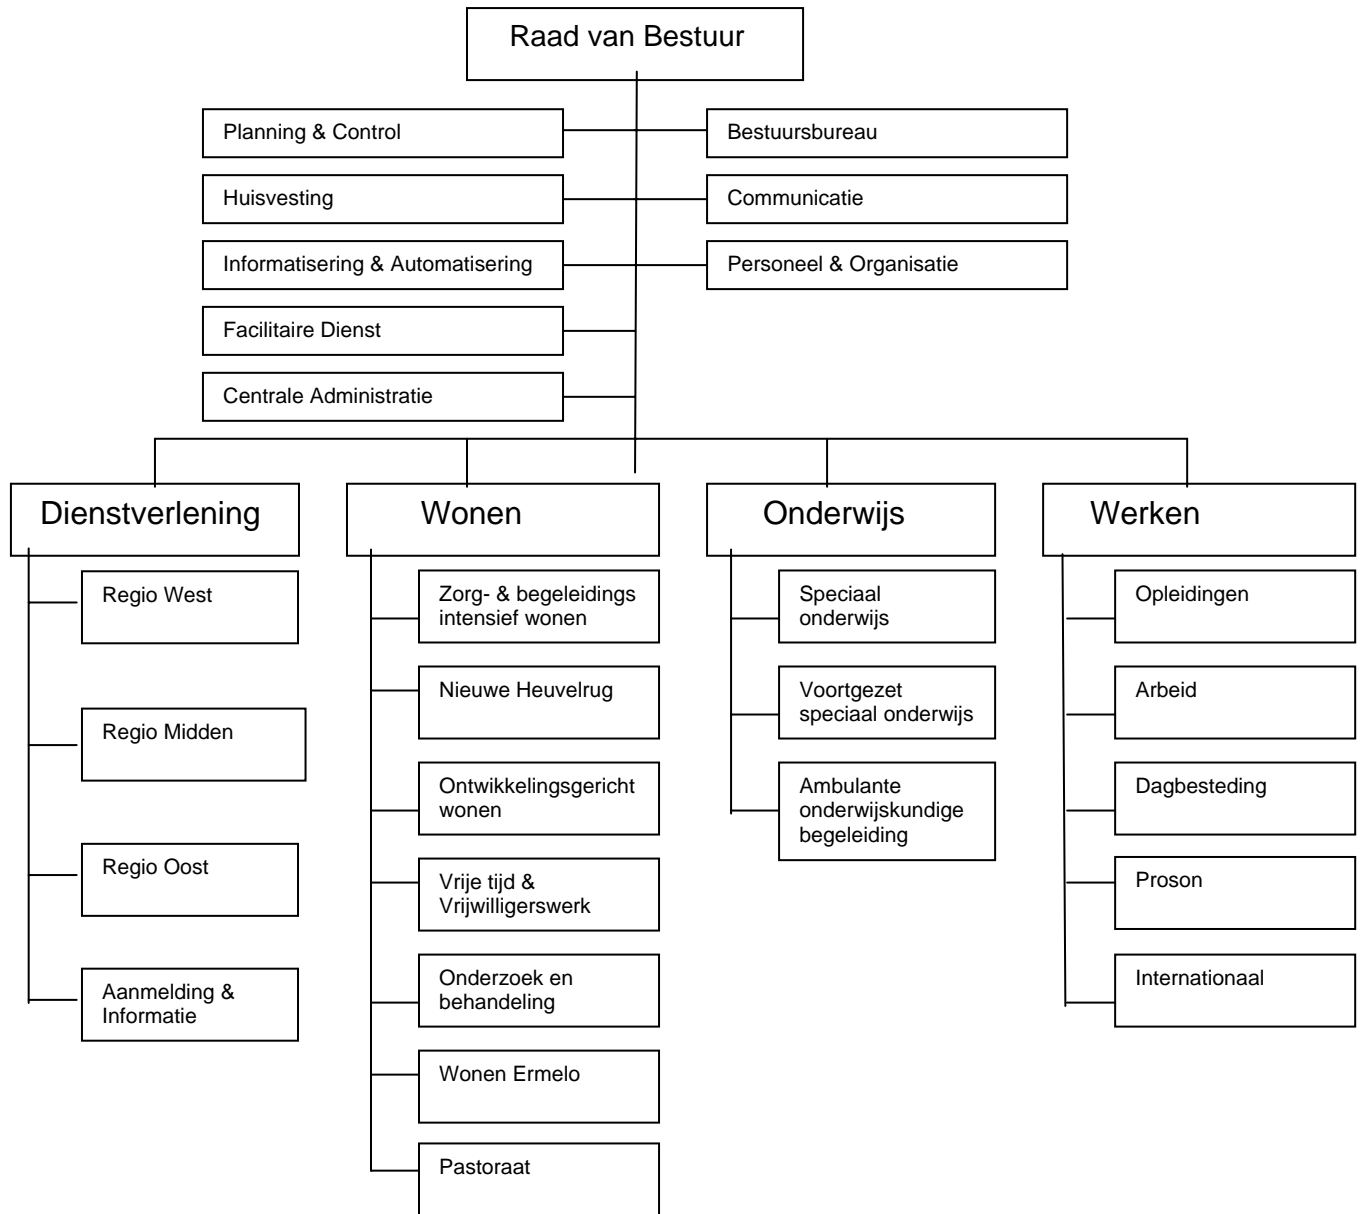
Raad van Bestuur

Planning & Control

Bestuursbureau

Huisvesting

Communicatie

Informatisering & Automatisering

Personeel & Organisatie

Facilitaire Dienst

Centrale Administratie

Dienstverlening

Regio West

Regio Midden

Regio Oost

Aanmelding & Informatie

Wonen

Zorg- & begeleidings intensief wonen

Nieuwe Heuvelrug

Ontwikkelingsgericht wonen

Vrije tijd & Vrijwilligerswerk

Onderzoek en behandeling

Wonen Ermelo

Pastoraat

Onderwijs

Speciaal onderwijs

Voortgezet speciaal onderwijs

Ambulante onderwijskundige begeleiding

Werken

Opleidingen

Arbeid

Dagbesteding

Proson

Internationaal